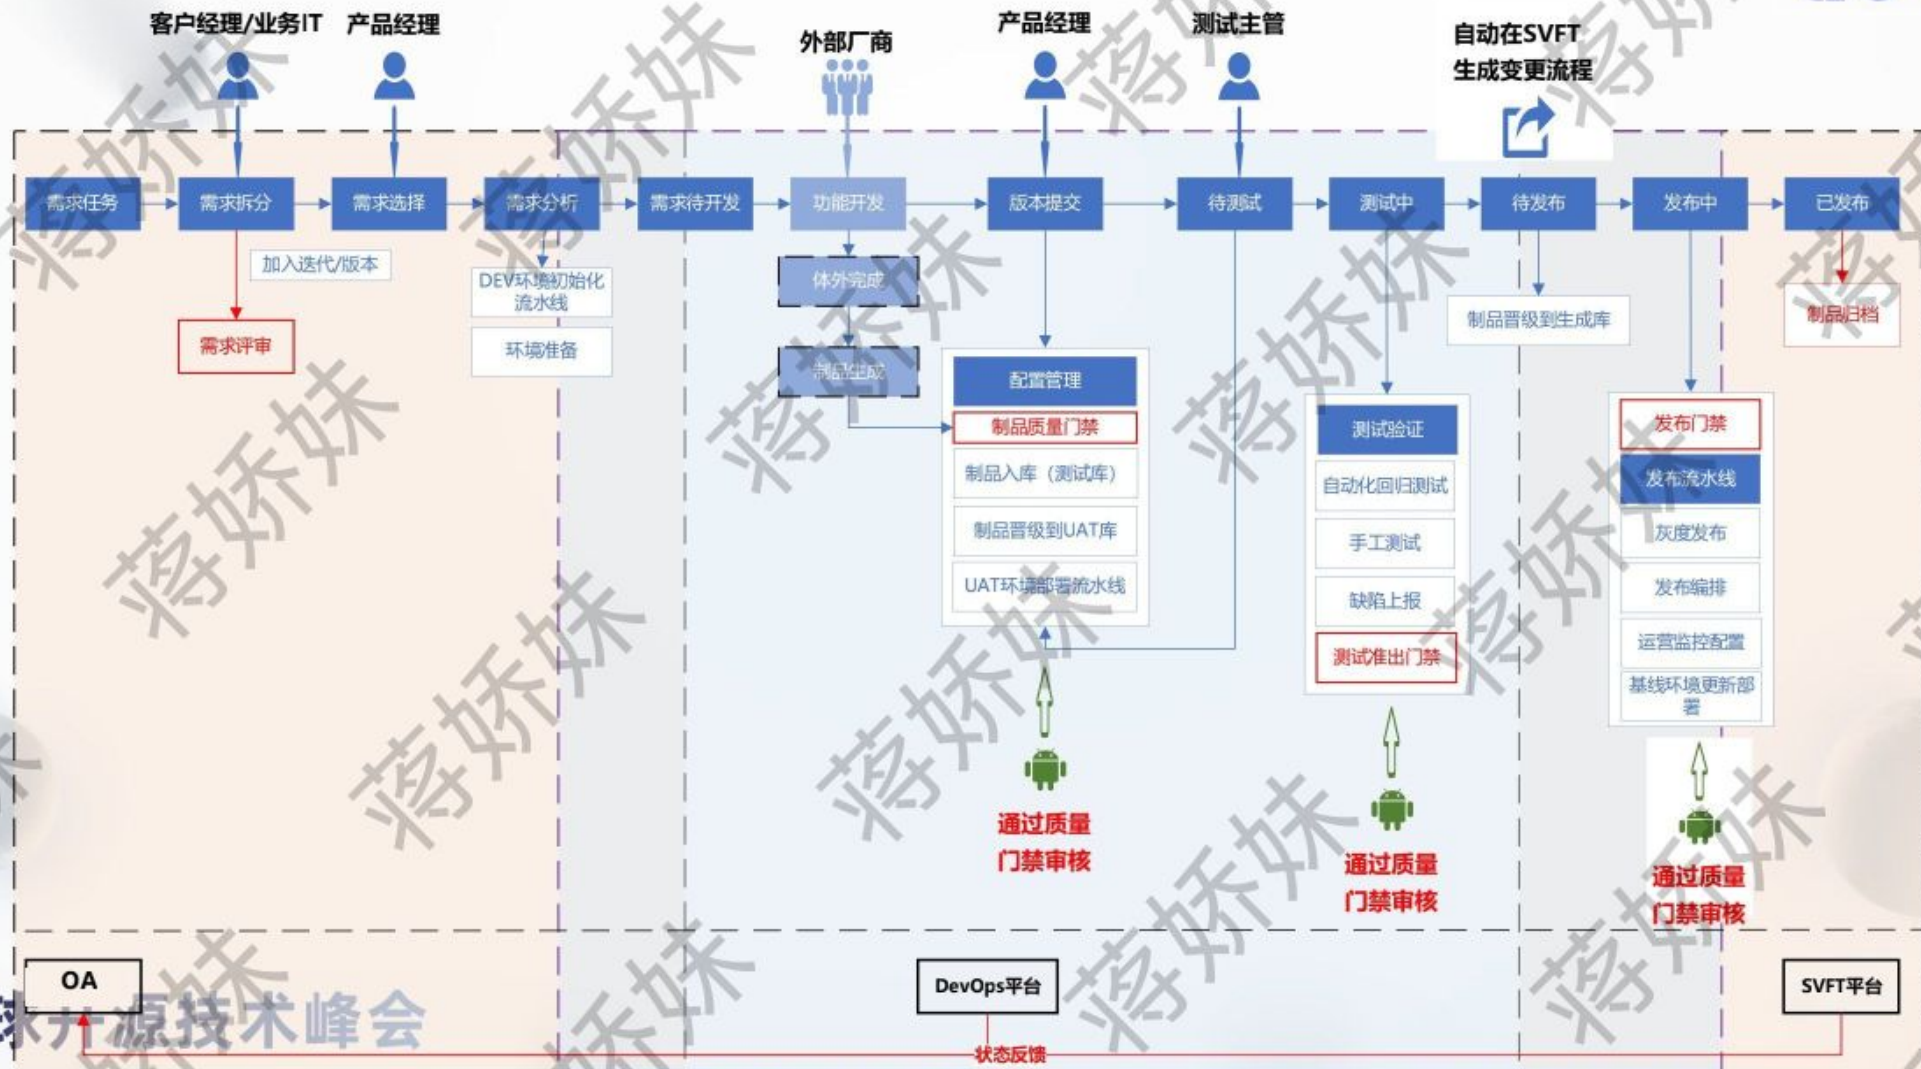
客户经理/业务IT 产品经理 外部厂商 产品经理 测试主管 自动在SVFT生成变更流程

需求任务 需求拆分 需求选择 需求分析 需求待开发 功能开发 版本提交 待测试 测试中 待发布 发布中 已发布

加入迭代/版本

需求评审

DEV环境初始化流水线

环境准备

体外完成

制品生成

配置管理

制品质量门禁

制品入库（测试库）

制品晋级到UAT库

UAT环境部署流水线

测试验证

自动化回归测试

手工测试

缺陷上报

测试准出门禁

制品晋级到生成库

发布门禁

发布流水线

灰度发布

发布编排

运营监控配置

基线环境更新部署

制品归档

通过质量门禁审核

通过质量门禁审核

通过质量门禁审核

OA

DevOps平台

SVFT平台

状态反馈

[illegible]开源技术峰会

蒋娇妹